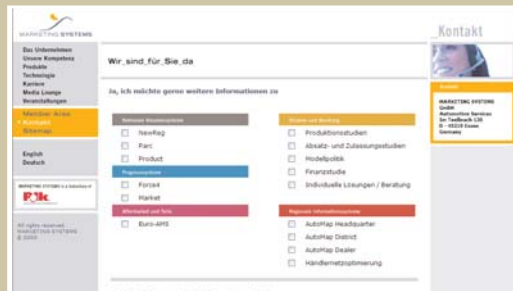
MARKETING SYSTEMS

Kontakt

Das Unternehmen
Unsere Kompetenz
Produkte
Technologie
Karriere
Media Lounge
Veranstaltungen

Member Area
» Kontakt
Sitemap

English
Deutsch

MARKETING SYSTEMS is a Subsidiary of

POLK

All rights reserved
MARKETING SYSTEMS
© 2005

Wir_sind_für_Sie_da

Ja, ich möchte gerne weitere Informationen zu

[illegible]
NewReg
Parc
Product

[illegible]
Force4
Market

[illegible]
Euro-AMS

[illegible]
Produktionsstudien
Absatz- und Zulassungsstudien
Modellpolitik
Finanzstudie
Individuelle Lösungen / Beratung

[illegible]
AutoMap Headquarter
AutoMap District
AutoMap Dealer
Händlernetzoptimierung

Kontakt

MARKETING SYSTEMS
GmbH
Automotive Services
Im Teelbruch 130
D - 45219 Essen
Germany